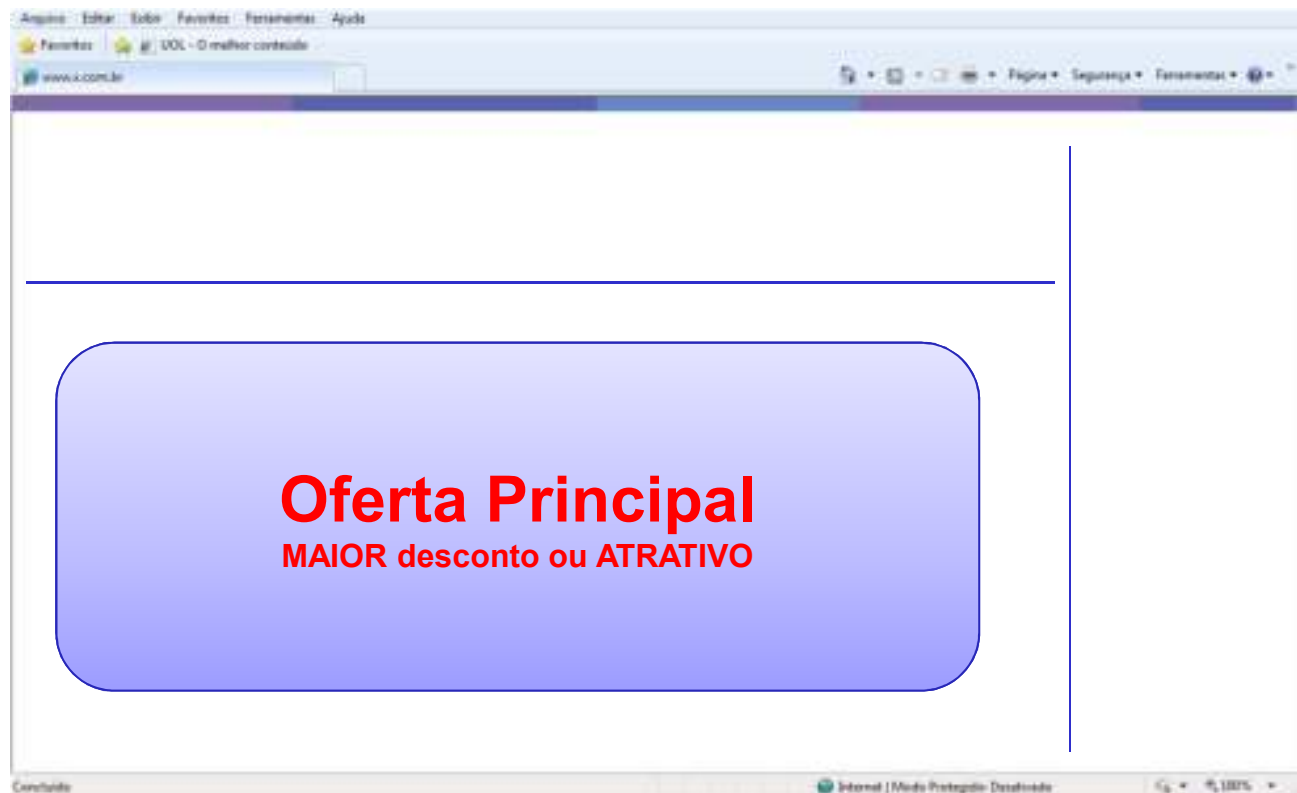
Arquivo Editar Exibir Favoritos Ferramentas Ajuda

Favoritos UOL - O melhor conteúdo

www.x.com.br

Página ▾ Segurança ▾ Ferramentas ▾

Oferta Principal
MAIOR desconto ou ATRATIVO

Concluído

Internet | Modo Protegido: Desativado

100%